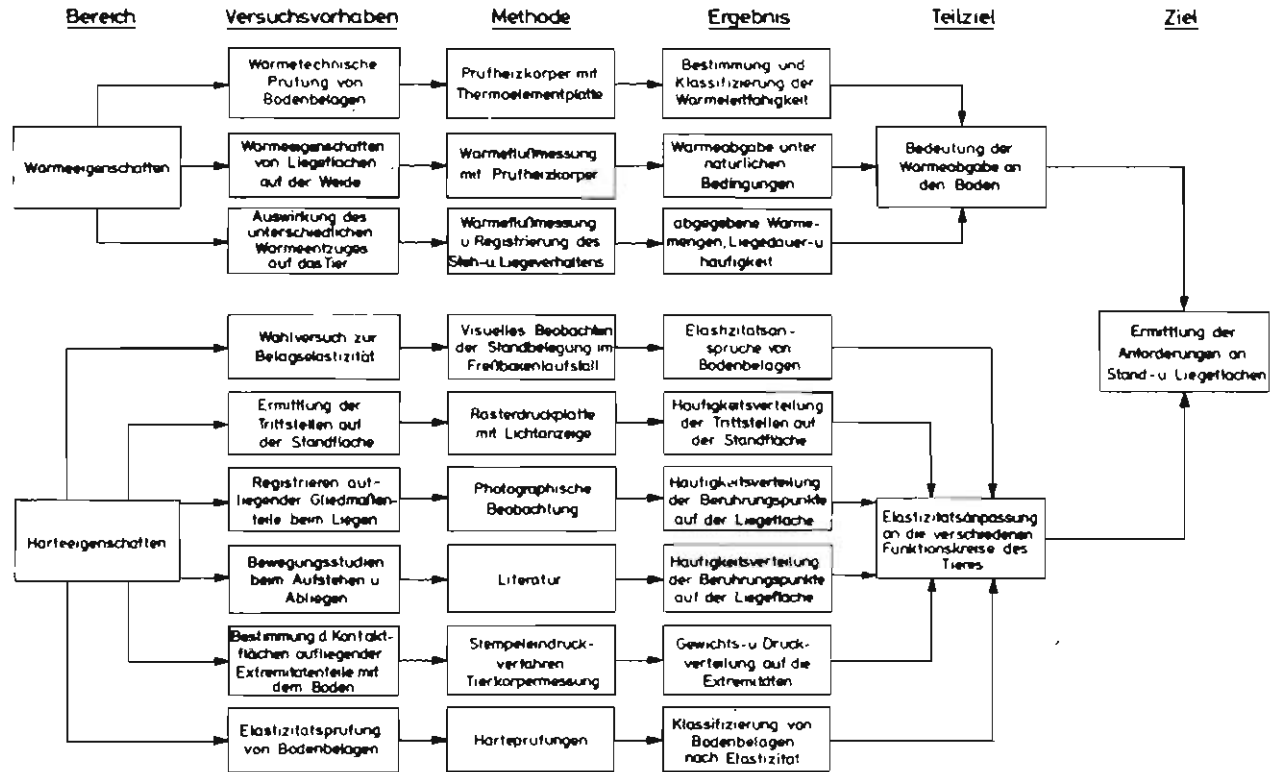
Bereich

Versuchsvorhaben

Methode

Ergebnis

Teilziel

Ziel

Warmeeigenschaften

Warmetechnische Prufung von Bodenbelagen

Prufheizkorper mit Thermoelementplatte

Bestimmung und Klassifizierung der Warmeleitfahigkeit

Warmeeigenschaften von Liegeflachen auf der Weide

Warmeflußmessung mit Prufheizkorper

Warmeabgabe unter naturlichen Bedingungen

Bedeutung der Warmeabgabe an den Boden

Auswirkung des unterschiedlichen Warmeentzuges auf das Tier

Warmeflußmessung u Registrierung des Steh-u Liegeverhaltens

abgegebene Warmemengen, Liegedauer-u haufigkeit

Ermittlung der Anforderungen an Stand-u Liegeflachen

Harteeigenschaften

Wahlversuch zur Belagselastizität

Visuelles Beobachten der Standbelegung im Freßbakenlaufstall

Elastizitatsansprüche von Bodenbelagen

Ermittlung der Trittstellen auf der Standflache

Rasterdruckplatte mit Lichtanzeige

Haufigkeitsverteilung der Trittstellen auf der Standflache

Registrieren aufliegender Gliedmaßenteile beim Liegen

Photographische Beobachtung

Haufigkeitsverteilung der Beruhrungspunkte auf der Liegeflache

Elastizitatsanpassung an die verschiedenen Funktionskreise des Tieres

Bewegungsstudien beim Aufstehen u Abliegen

Literatur

Haufigkeitsverteilung der Beruhrungspunkte auf der Liegeflache

Bestimmung d. Kontaktflachen aufliegender Extremitatenteile mit dem Boden

Stempeleindruckverfahren Tierkorpermessung

Gewichts-u Druckverteilung auf die Extremitaten

Elastizitatsprufung von Bodenbelagen

Harteprufungen

Klassifizierung von Bodenbelagen nach Elastizitat